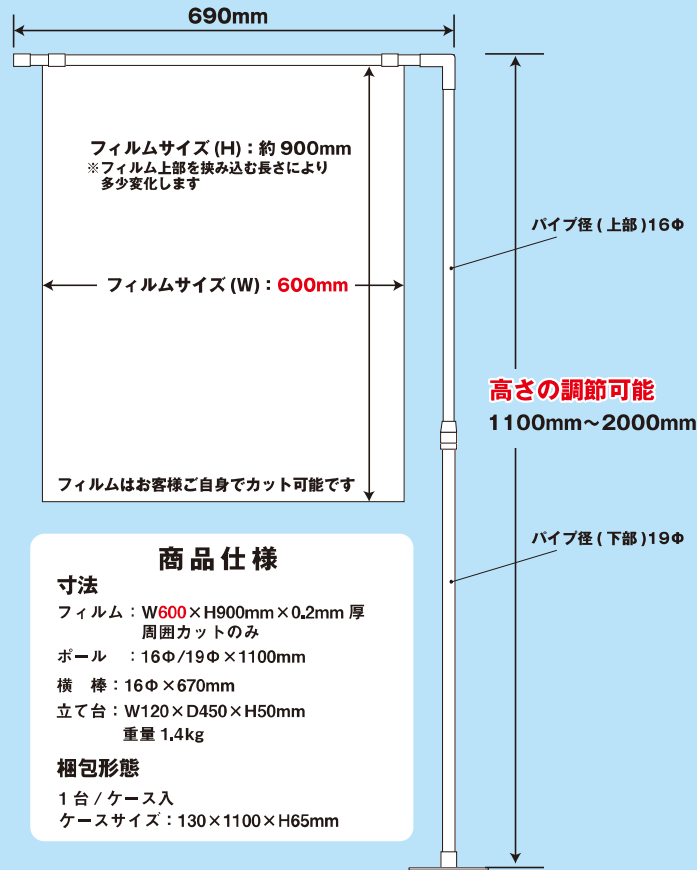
690mm

フィルムサイズ (H)：約 900mm
※フィルム上部を挟み込む長さにより多少変化します

フィルムサイズ (W)：600mm

フィルムはお客様ご自身でカット可能です

パイプ径 ( 上部 ) 16Φ

高さの調節可能
1100mm～2000mm

パイプ径 ( 下部 ) 19Φ

商品仕様

寸法
フィルム：W600×H900mm×0.2mm 厚
周囲カットのみ
ポール　：16Φ/19Φ×1100mm
横　棒：16Φ×670mm
立て台：W120×D450×H50mm
重量 1.4kg

梱包形態
1 台 / ケース入
ケースサイズ：130×1100×H65mm